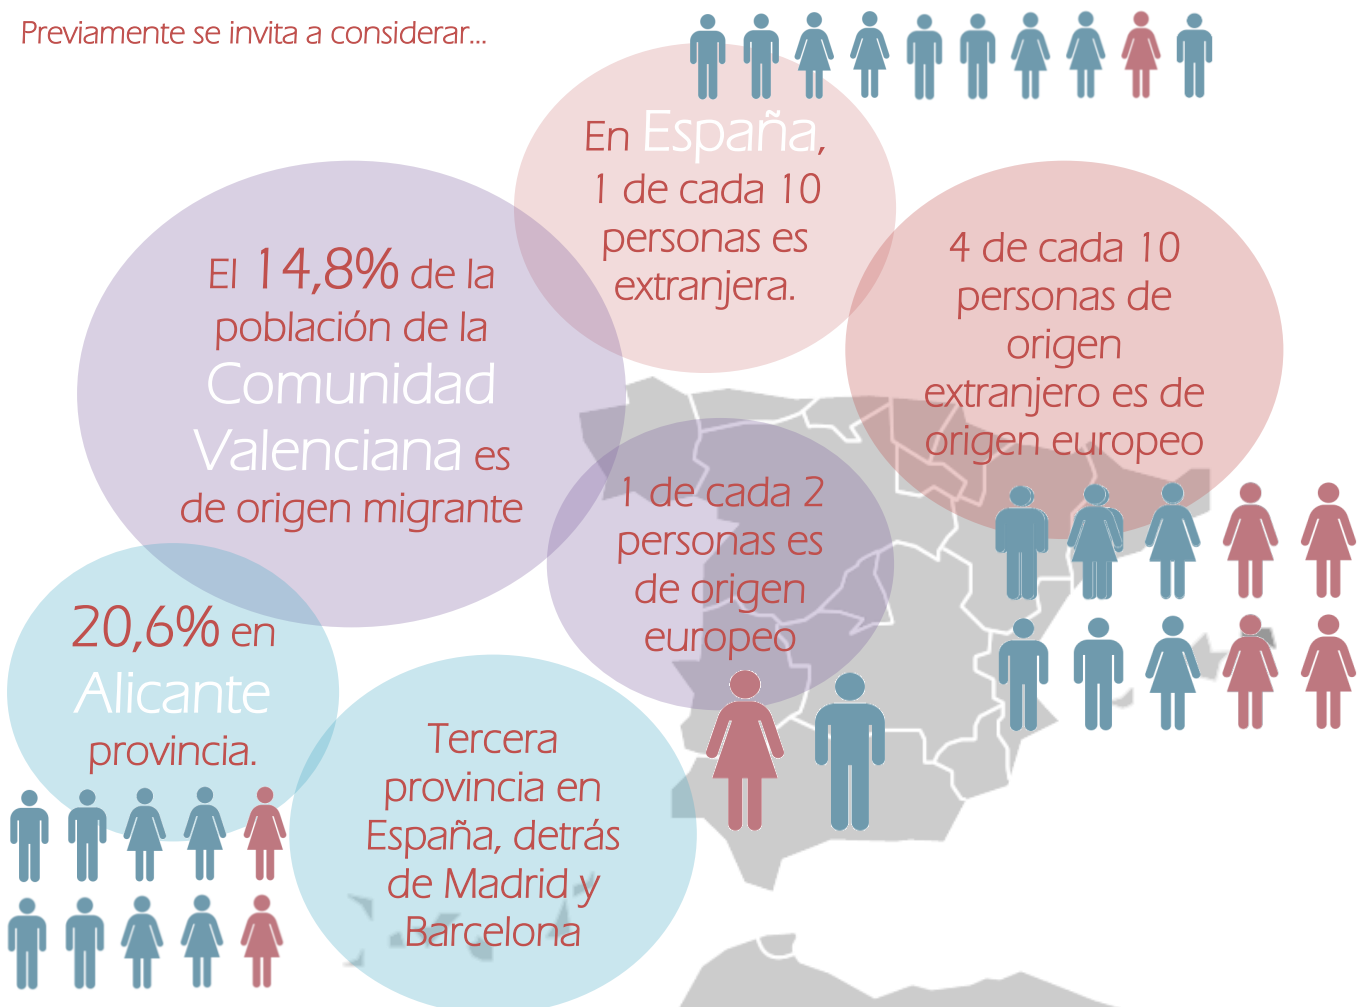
Previamente se invita a considerar...

En España, 1 de cada 10 personas es extranjera.

El 14,8% de la población de la Comunidad Valenciana es de origen migrante

4 de cada 10 personas de origen extranjero es de origen europeo

1 de cada 2 personas es de origen europeo

20,6% en Alicante provincia.

Tercera provincia en España, detrás de Madrid y Barcelona